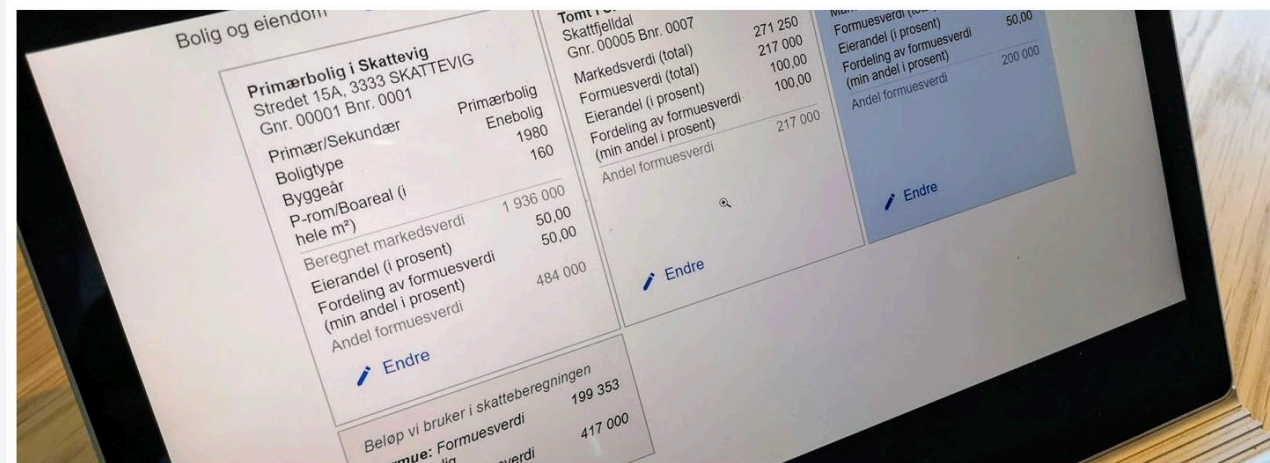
Bolig og eiendom

Primærbolig i Skattevig
Stredet 15A, 3333 SKATTEVIG
Gnr. 00001 Bnr. 0001
Primær/Sekundær Primærbolig
Boligtype Enebolig
Byggeår 1980
P-rom/Boareal (i hele m²) 160
Beregnet markedsverdi 1 936 000
Eierandel (i prosent) 50,00
Fordeling av formuesverdi (min andel i prosent) 50,00
Andel formuesverdi 484 000
Endre

Tomt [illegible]
Skattfjelldal
Gnr. 00005 Bnr. 0007
Markedsverdi (total) 271 250
Formuesverdi (total) 217 000
Eierandel (i prosent) 100,00
Fordeling av formuesverdi (min andel i prosent) 100,00
Andel formuesverdi 217 000
Endre

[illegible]
Formuesverdi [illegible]
Eierandel (i prosent) 50,00
Fordeling av formuesverdi (min andel i prosent)
Andel formuesverdi 200 000
Endre

Beløp vi bruker i skatteberegningen
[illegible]mue: Formuesverdi 199 353
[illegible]verdi 417 000